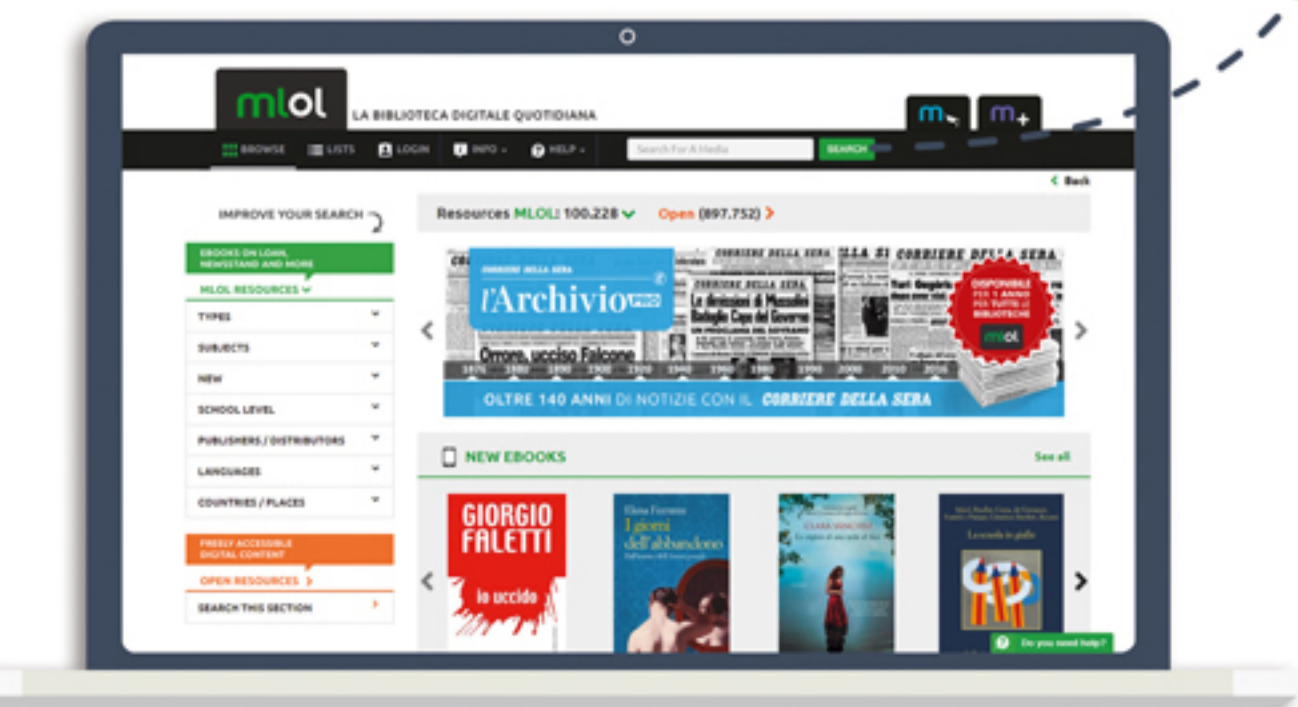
mlol LA BIBLIOTECA DIGITALE QUOTIDIANA

BROWSE LISTS LOGIN INFO HELP Search For A Media SEARCH

Back

IMPROVE YOUR SEARCH

EBOOKS ON LOAN, NEWSSTAND AND MORE

MLOL RESOURCES

TYPES

SUBJECTS

NEW

SCHOOL LEVEL

PUBLISHERS / DISTRIBUTORS

LANGUAGES

COUNTRIES / PLACES

FREELY ACCESSIBLE DIGITAL CONTENT

OPEN RESOURCES

SEARCH THIS SECTION

Resources MLOL: 100.228 Open (897.752)

CORRIERE DELLA SERA l'Archivio PRO

CORRIERE DELLA SERA CORRIERE DELLA SERA

Le dimissioni di Mussolini Badoglio Capo del Governo

Orrore, ucciso Falcone

DISPONIBILE PER 1 ANNO PER TUTTE LE BIBLIOTECHE mlol

1876 1880 1890 1900 1920 1940 1960 1980 1990 2000 2010 2016

OLTRE 140 ANNI DI NOTIZIE CON IL CORRIERE DELLA SERA

NEW EBOOKS See all

GIORGIO FALETTI Io uccido

Elena Ferrante I giorni dell'abbandono

CLARA SÁNCHEZ

La scuola in giallo

Do you need help?